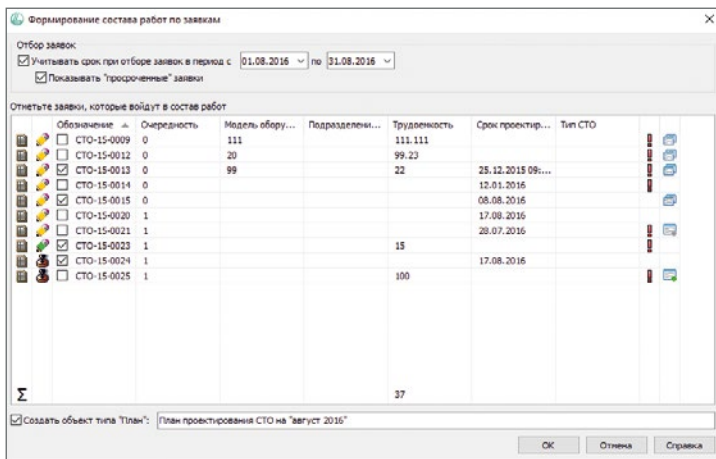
Формирование состава работ по заявкам

Отбор заявок

Учитывать срок при отборе заявок в период с 01.08.2016 по 31.08.2016

Показывать "просроченные" заявки

Отметьте заявки, которые войдут в состав работ

| Обозначение | Очередность | Модель обору... | Подразделени... | Трудоемкость | Срок проектир... | Тип СТО |
|---|---|---|---|---|---|---|
| СТО-15-0009 | 0 | 111 | | 111.111 | | |
| СТО-15-0012 | 0 | 20 | | 99.23 | | |
| СТО-15-0013 | 0 | 99 | | 22 | 25.12.2015 09:... | |
| СТО-15-0014 | 0 | | | | 12.01.2016 | |
| СТО-15-0015 | 0 | | | | 08.08.2016 | |
| СТО-15-0020 | 1 | | | | 17.08.2016 | |
| СТО-15-0021 | 1 | | | | 28.07.2016 | |
| СТО-15-0023 | 1 | | | 15 | | |
| СТО-15-0024 | 1 | | | | 17.08.2016 | |
| СТО-15-0025 | 1 | | | 100 | | |
| Σ | | | | 37 | | |

Создать объект типа "План": План проектирования СТО на "август 2016"

ОК Отмена Справка